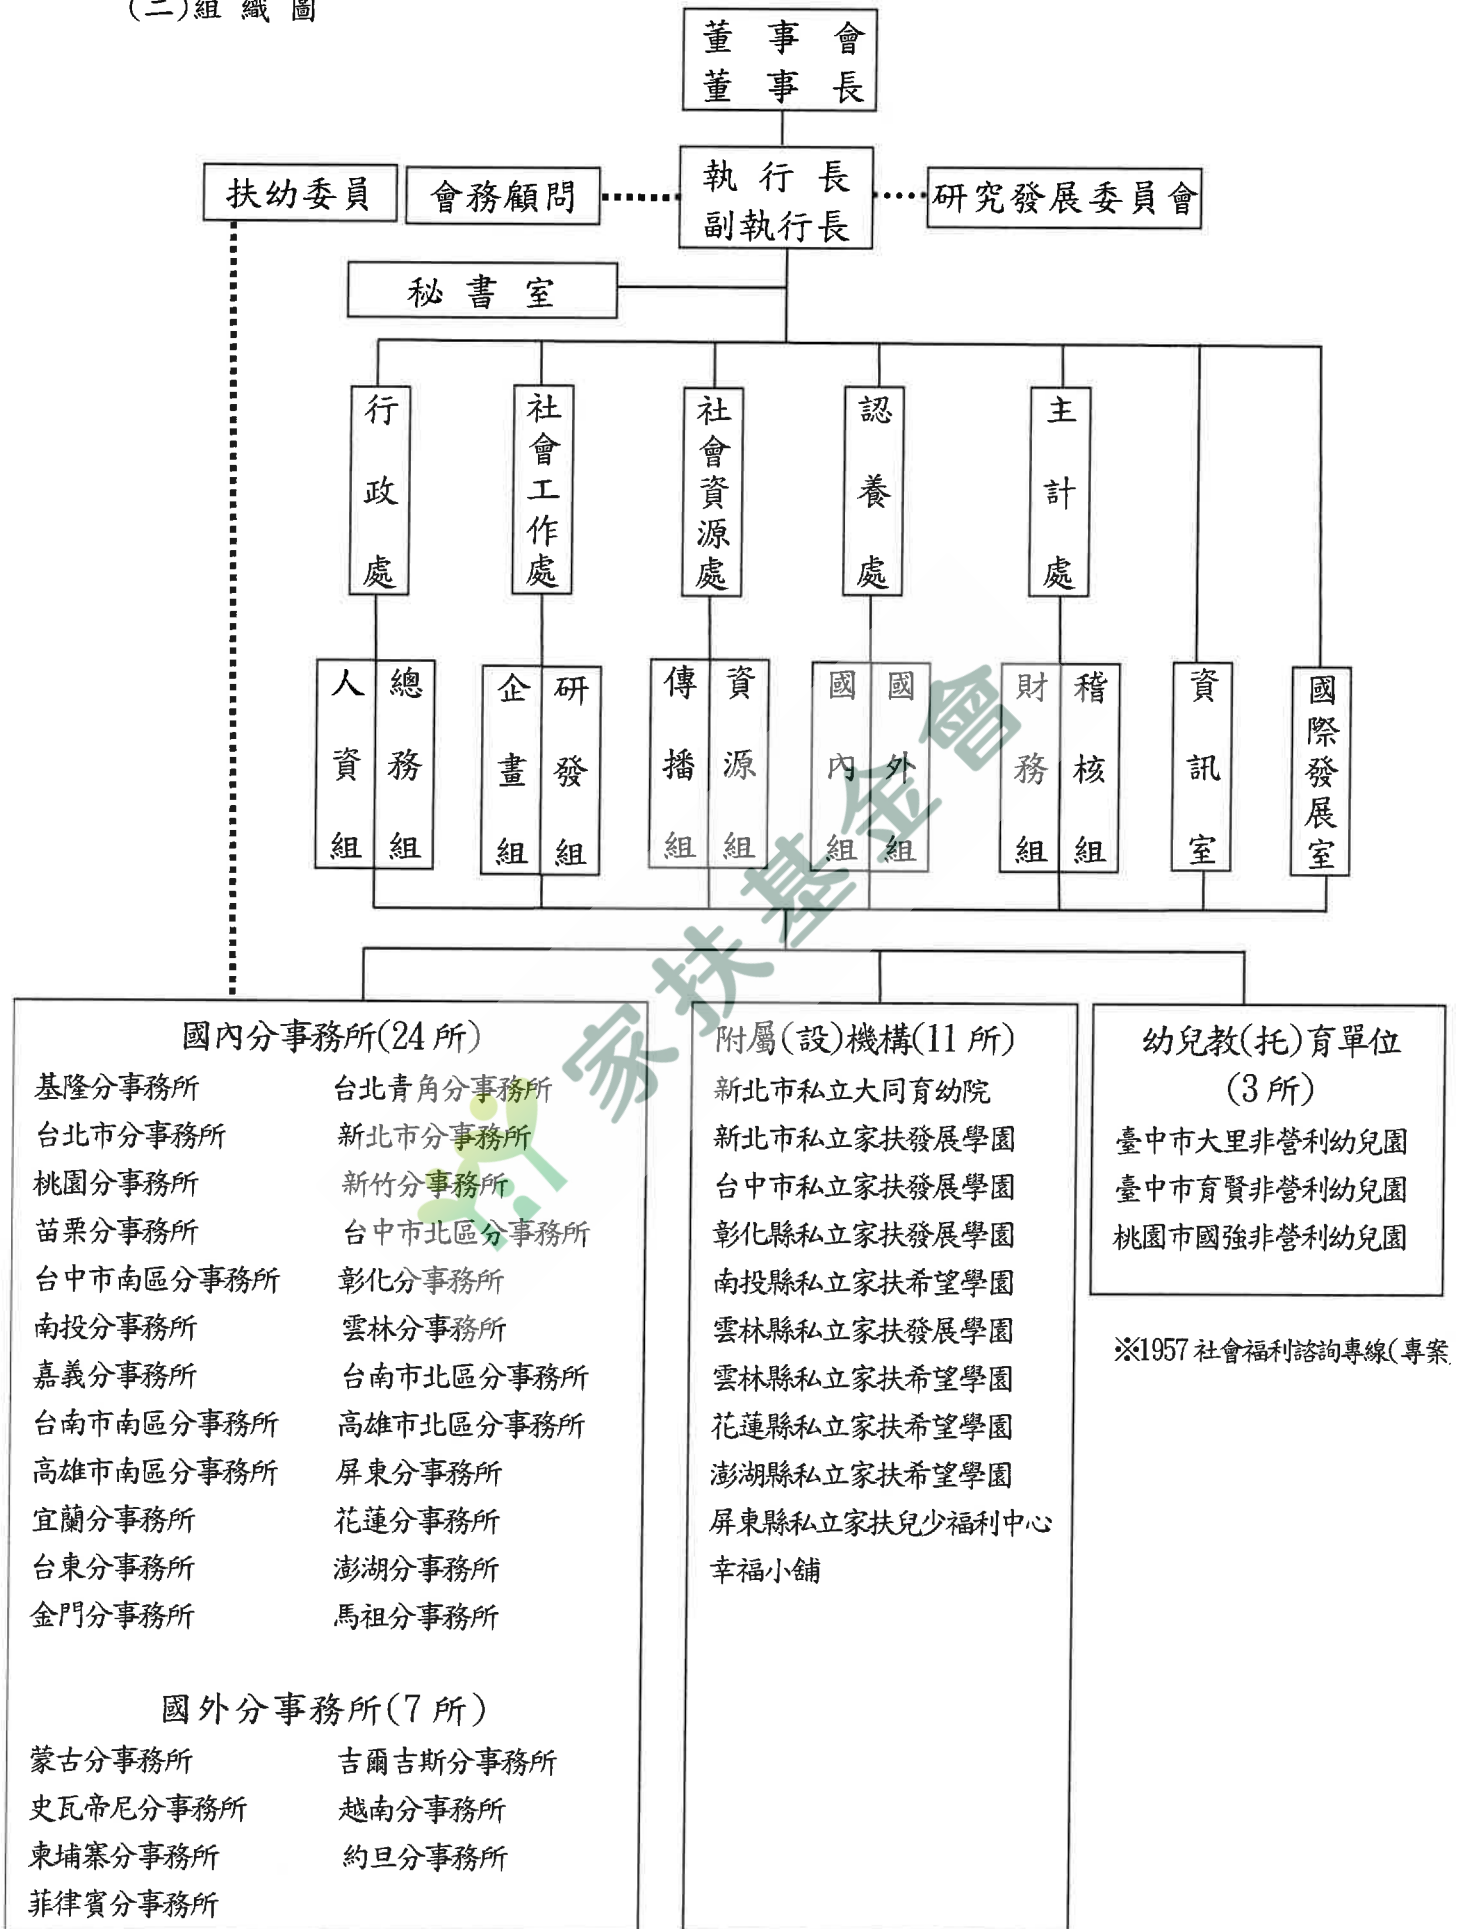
(二)組 織 圖

董 事 會
董 事 長

扶幼委員
會務顧問
執 行 長
副執行長
研究發展委員會

秘 書 室

行政處
社會工作處
社會資源處
認養處
主計處

人資組
總務組
企畫組
研發組
傳播組
資源組
國內組
國外組
財務組
稽核組
資訊室
國際發展室

家扶基金會

國內分事務所(24 所)
基隆分事務所
台北青角分事務所
台北市分事務所
新北市分事務所
桃園分事務所
新竹分事務所
苗栗分事務所
台中市北區分事務所
台中市南區分事務所
彰化分事務所
南投分事務所
雲林分事務所
嘉義分事務所
台南市北區分事務所
台南市南區分事務所
高雄市北區分事務所
高雄市南區分事務所
屏東分事務所
宜蘭分事務所
花蓮分事務所
台東分事務所
澎湖分事務所
金門分事務所
馬祖分事務所

國外分事務所(7 所)
蒙古分事務所
吉爾吉斯分事務所
史瓦帝尼分事務所
越南分事務所
柬埔寨分事務所
約旦分事務所
菲律賓分事務所

附屬(設)機構(11 所)
新北市私立大同育幼院
新北市私立家扶發展學園
台中市私立家扶發展學園
彰化縣私立家扶發展學園
南投縣私立家扶希望學園
雲林縣私立家扶發展學園
雲林縣私立家扶希望學園
花蓮縣私立家扶希望學園
澎湖縣私立家扶希望學園
屏東縣私立家扶兒少福利中心
幸福小舖

幼兒教(托)育單位
(3 所)
臺中市大里非營利幼兒園
臺中市育賢非營利幼兒園
桃園市國強非營利幼兒園

※1957 社會福利諮詢專線(專案